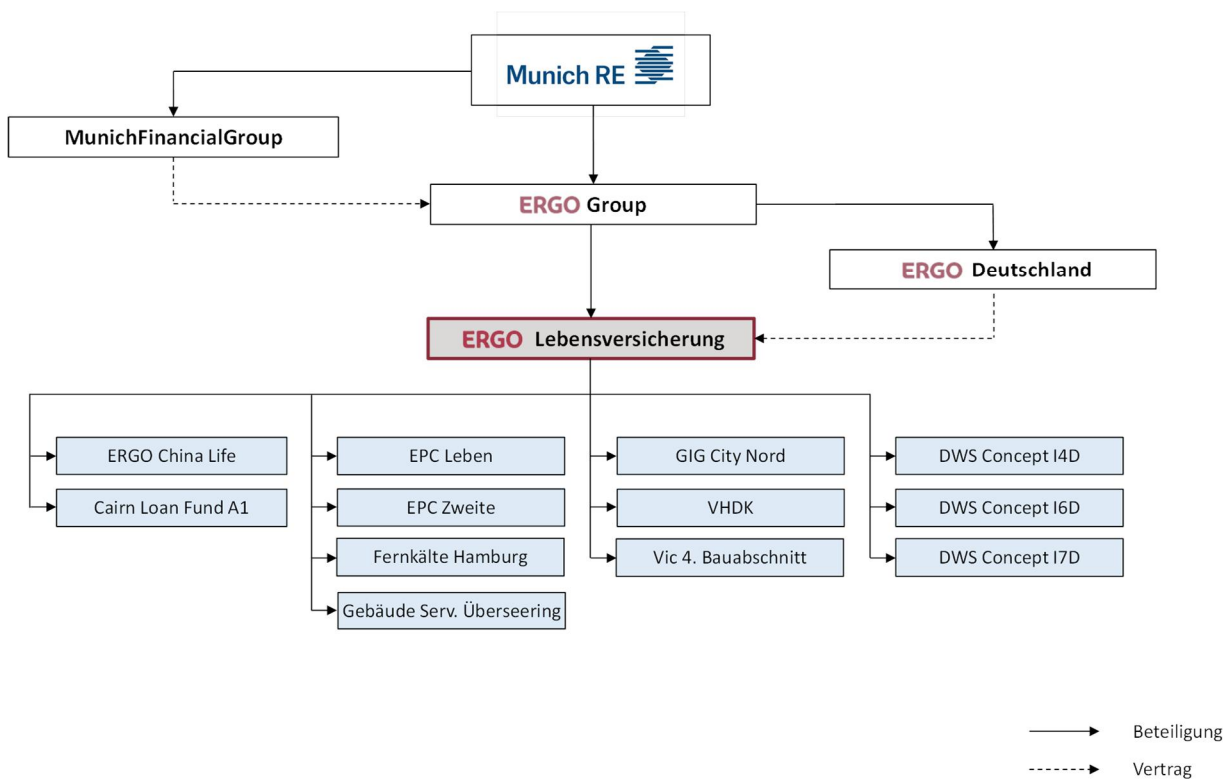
Munich RE

MunichFinancialGroup

ERGO Group

ERGO Deutschland

ERGO Lebensversicherung

ERGO China Life

Cairn Loan Fund A1

EPC Leben

EPC Zweite

Fernkälte Hamburg

Gebäude Serv. Überseering

GIG City Nord

VHDK

Vic 4. Bauabschnitt

DWS Concept I4D

DWS Concept I6D

DWS Concept I7D

Beteiligung

Vertrag